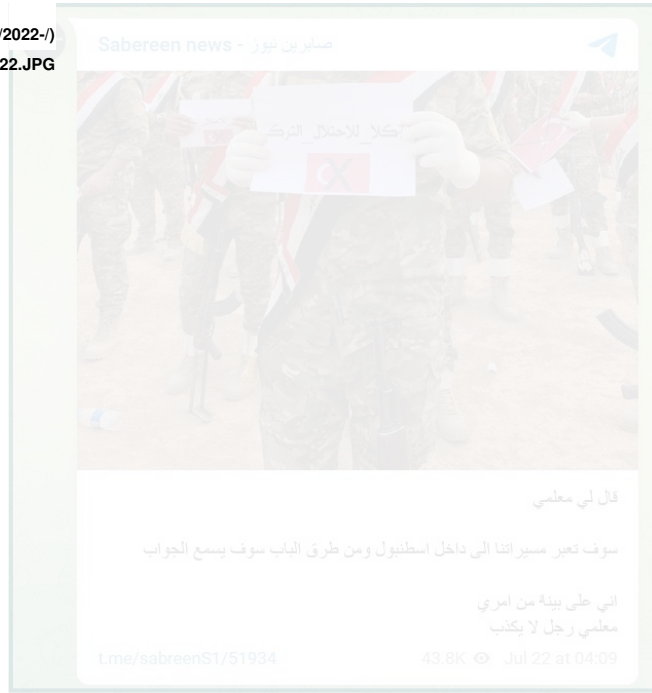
/2022-/)
22.JPG

Sabereen news - صابرين نيوز

كلا للاحتلال التركي

قال لي معلمي

سوف تعبر مسيراتنا الى داخل اسطنبول ومن طرق الباب سوف يسمع الجواب

اني على بينة من امري
معلمي رجل لا يكذب

t.me/sabreenS1/51934 43.8K Jul 22 at 04:09